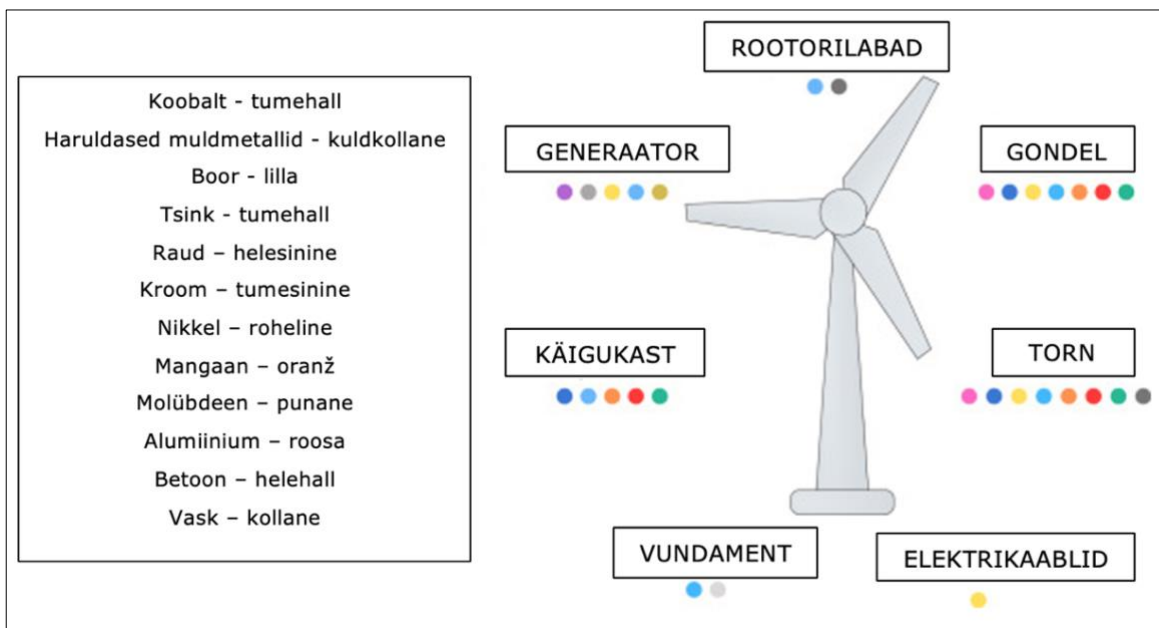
Koobalt - tumehall
Haruldased muldmetallid - kuldkollane
Boor - lilla
Tsink - tumehall
Raud – helesinine
Kroom – tumesinine
Nikkel – roheline
Mangaan – oranž
Molübdeen – punane
Alumiinium – roosa
Betoon – helehall
Vask – kollane

ROOTORILABAD

GENERAATOR

GONDEL

KÄIGUKAST

TORN

VUNDAMENT

ELEKTRIKAABLID